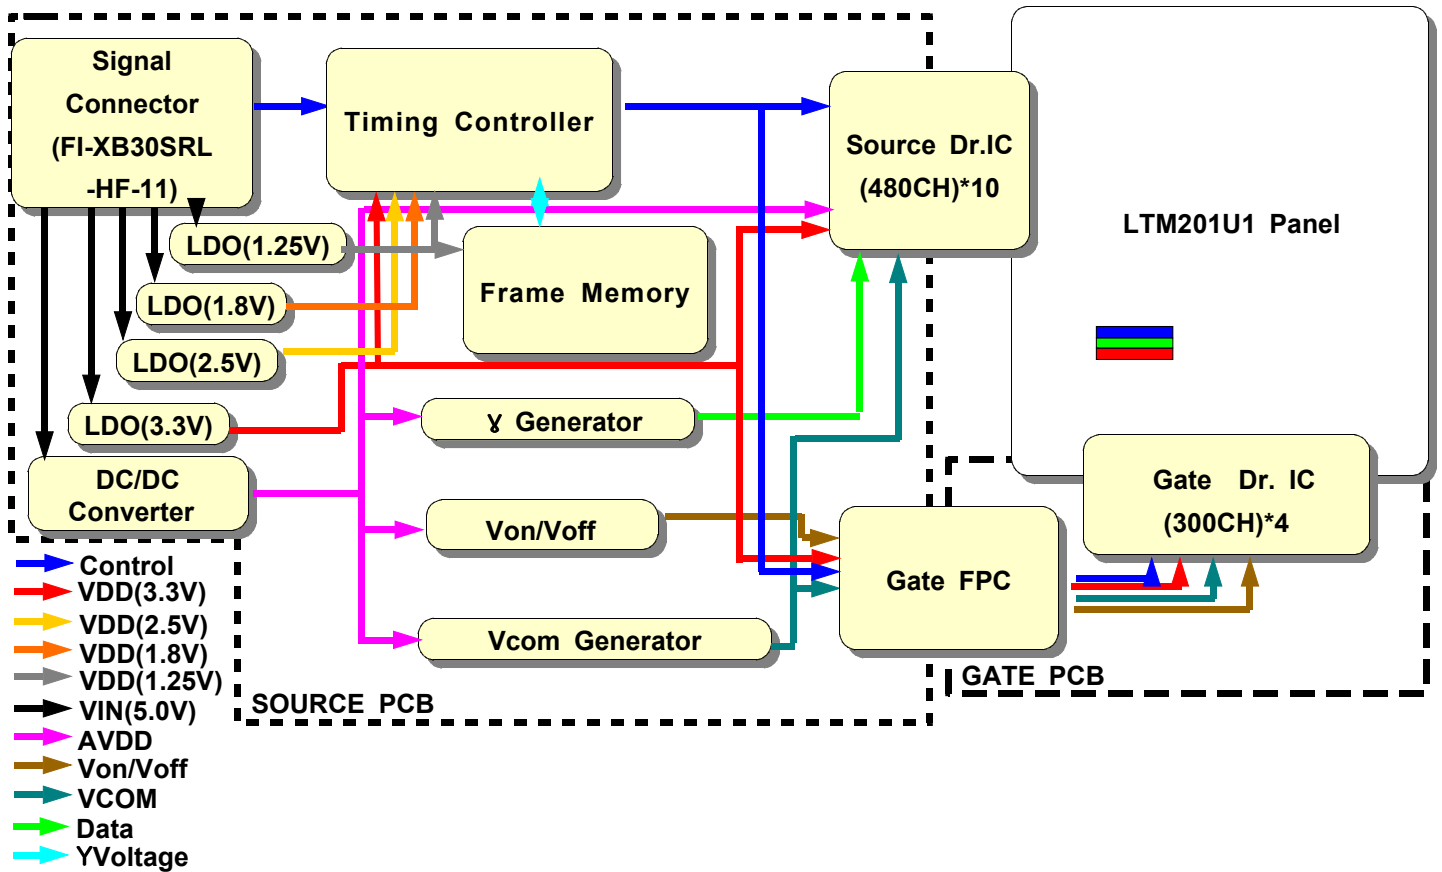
Signal Connector (FI-XB30SRL -HF-11)

Timing Controller

Source Dr.IC (480CH)*10

LTM201U1 Panel

LDO(1.25V)

Frame Memory

LDO(1.8V)

LDO(2.5V)

LDO(3.3V)

ɣ Generator

DC/DC Converter

Von/Voff

Gate Dr. IC (300CH)*4

Gate FPC

Vcom Generator

SOURCE PCB

GATE PCB

Control
VDD(3.3V)
VDD(2.5V)
VDD(1.8V)
VDD(1.25V)
VIN(5.0V)
AVDD
Von/Voff
VCOM
Data
YVoltage